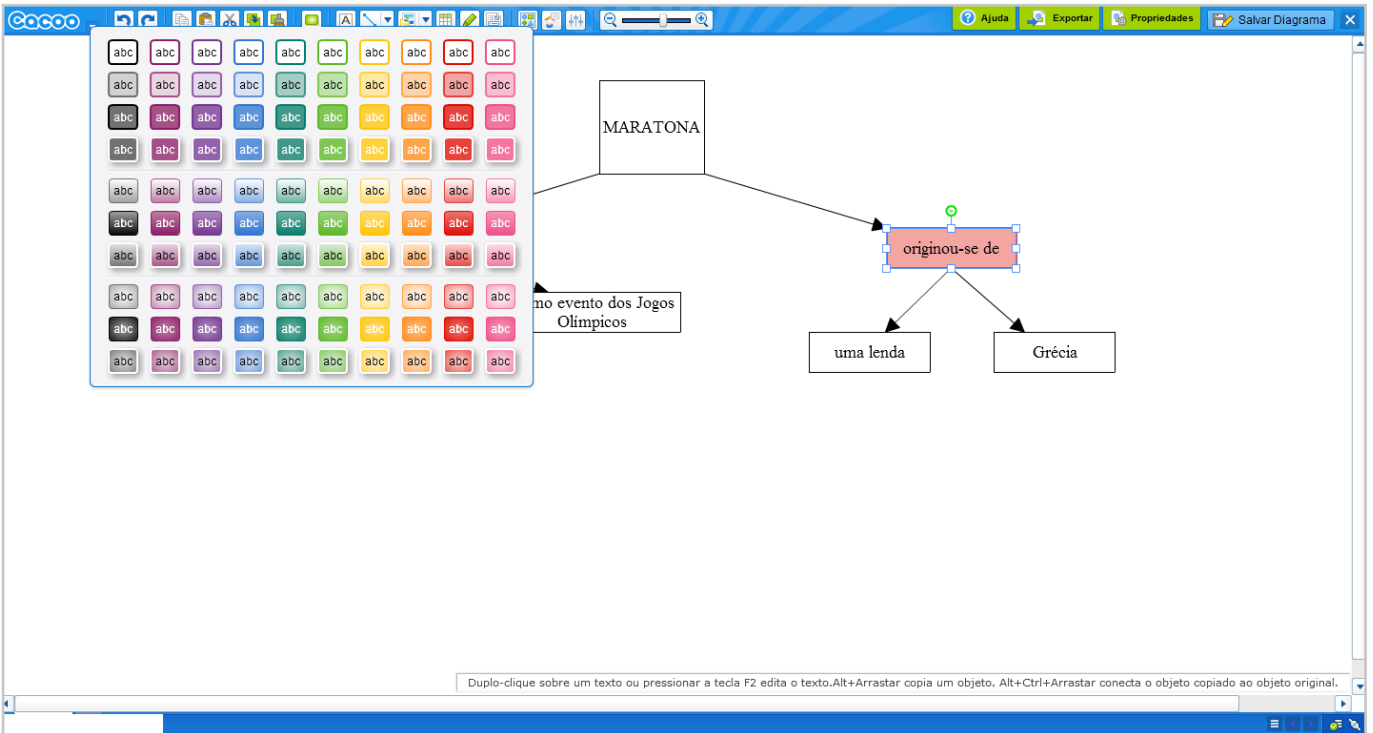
cacoo

Ajuda
Exportar
Propriedades
Salvar Diagrama

| abc | abc | abc | abc | abc | abc | abc | abc | abc | abc |
|---|---|---|---|---|---|---|---|---|---|
| abc | abc | abc | abc | abc | abc | abc | abc | abc | abc |
| abc | abc | abc | abc | abc | abc | abc | abc | abc | abc |
| abc | abc | abc | abc | abc | abc | abc | abc | abc | abc |
| abc | abc | abc | abc | abc | abc | abc | abc | abc | abc |
| abc | abc | abc | abc | abc | abc | abc | abc | abc | abc |
| abc | abc | abc | abc | abc | abc | abc | abc | abc | abc |
| abc | abc | abc | abc | abc | abc | abc | abc | abc | abc |
| abc | abc | abc | abc | abc | abc | abc | abc | abc | abc |
| abc | abc | abc | abc | abc | abc | abc | abc | abc | abc |

MARATONA

originou-se de

mo evento dos Jogos Olímpicos

uma lenda

Grécia

Duplo-clique sobre um texto ou pressionar a tecla F2 edita o texto.Alt+Arrastar copia um objeto. Alt+Ctrl+Arrastar conecta o objeto copiado ao objeto original.